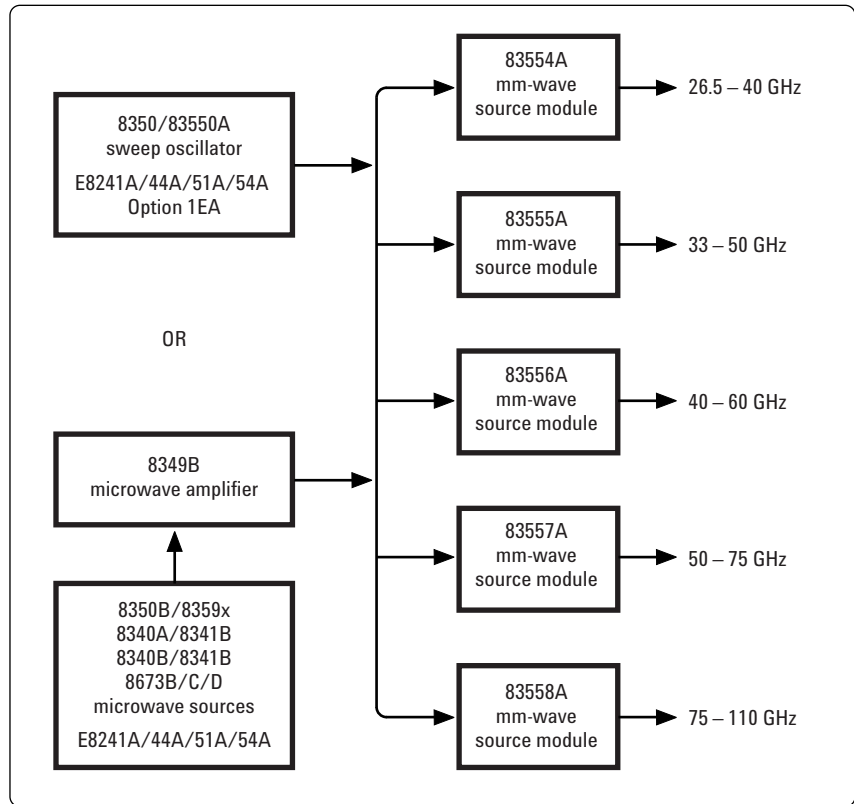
8350/83550A
sweep oscillator
E8241A/44A/51A/54A
Option 1EA

OR

8349B
microwave amplifier

8350B/8359x
8340A/8341B
8340B/8341B
8673B/C/D
microwave sources
E8241A/44A/51A/54A

83554A
mm-wave
source module
26.5 – 40 GHz

83555A
mm-wave
source module
33 – 50 GHz

83556A
mm-wave
source module
40 – 60 GHz

83557A
mm-wave
source module
50 – 75 GHz

83558A
mm-wave
source module
75 – 110 GHz